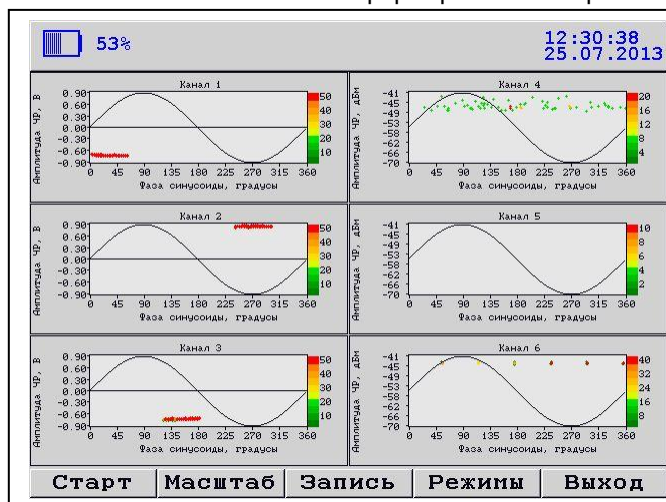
53%

12:30:38
25.07.2013

Канал 1
Амплитуда ЧР, В
0.90
0.60
0.30
0.00
-0.30
-0.60
-0.90
0 45 90 135 180 225 270 315 360
Фаза синусоиды, градусы
50
40
30
20
10

Канал 4
Амплитуда ЧР, дБм
-41
-45
-49
-53
-58
-62
-66
-70
0 45 90 135 180 225 270 315 360
Фаза синусоиды, градусы
20
16
12
8
4

Канал 2
Амплитуда ЧР, В
0.90
0.60
0.30
0.00
-0.30
-0.60
-0.90
0 45 90 135 180 225 270 315 360
Фаза синусоиды, градусы
50
40
30
20
10

Канал 5
Амплитуда ЧР, дБм
-41
-45
-49
-53
-58
-62
-66
-70
0 45 90 135 180 225 270 315 360
Фаза синусоиды, градусы
10
8
6
4
2

Канал 3
Амплитуда ЧР, В
0.90
0.60
0.30
0.00
-0.30
-0.60
-0.90
0 45 90 135 180 225 270 315 360
Фаза синусоиды, градусы
50
40
30
20
10

Канал 6
Амплитуда ЧР, дБм
-41
-45
-49
-53
-58
-62
-66
-70
0 45 90 135 180 225 270 315 360
Фаза синусоиды, градусы
40
32
24
16
8

Старт Масштаб Запись Режимы Выход